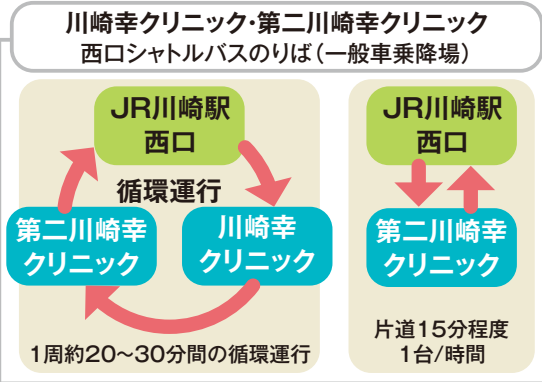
川崎幸クリニック・第二川崎幸クリニック
西口シャトルバスのりば（一般車乗降場）

JR川崎駅
西口

循環運行

川崎幸
クリニック

第二川崎幸
クリニック

1周約20～30分間の循環運行

JR川崎駅
西口

第二川崎幸
クリニック

片道15分程度
1台/時間